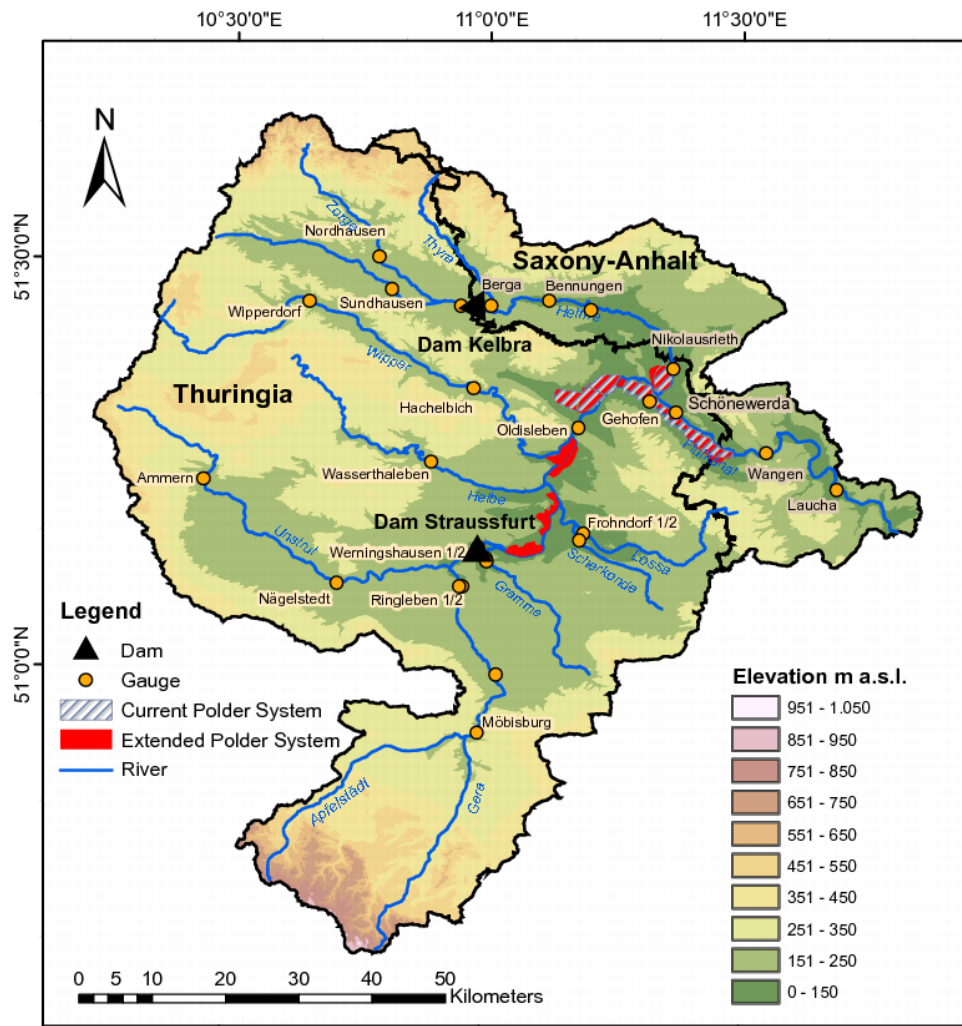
10°30'0"E
11°0'0"E
11°30'0"E

N

51°30'0"N
51°0'0"N

Saxony-Anhalt
Thuringia

Zorge
Thyra
Nordhausen
Sundhausen
Berga
Bennungen
Helme
Wipperdorf
Wipper
Dam Kelbra
Nikolausrieth
Hachelbich
Gehofen
Schönewerda
Oldisleben
Unstrut
Wangen
Laucha
Ammern
Wasserthaleben
Helbe
Dam Straussfurt
Frohndorf 1/2
Unstrut
Werningshausen 1/2
Scherkonde
Lossa
Nägelstedt
Ringleben 1/2
Gramme
Möbisburg
Apfelstädt
Gera

Legend
Dam
Gauge
Current Polder System
Extended Polder System
River

Elevation m a.s.l.
951 - 1.050
851 - 950
751 - 850
651 - 750
551 - 650
451 - 550
351 - 450
251 - 350
151 - 250
0 - 150

0 5 10 20 30 40 50 Kilometers